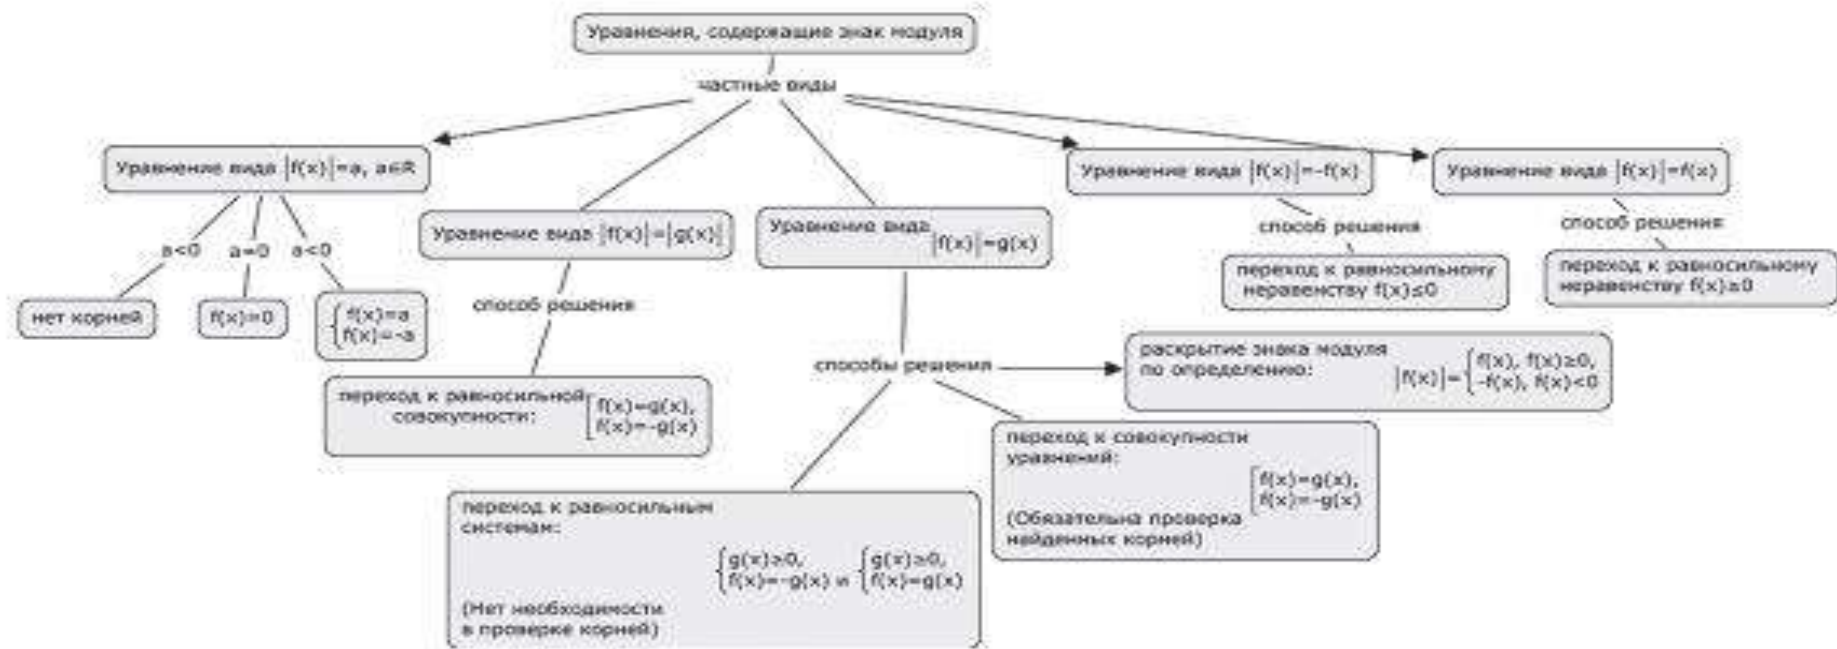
Уравнения, содержащие знак модуля

частные виды

Уравнение вида $|f(x)|=a$, $a\in R$

$a<0$ $a=0$ $a<0$

нет корней

$f(x)=0$

$\begin{cases} f(x)=a \\ f(x)=-a \end{cases}$

Уравнение вида $|f(x)|=|g(x)|$

способ решения

переход к равносильной совокупности: $\left[\begin{array}{l} f(x)=g(x), \\ f(x)=-g(x) \end{array}\right.$

Уравнение вида $|f(x)|=g(x)$

способы решения

переход к равносильным системам:

$\begin{cases} g(x)\geq0, \\ f(x)=-g(x) \end{cases}$ и $\begin{cases} g(x)\geq0, \\ f(x)=g(x) \end{cases}$

(Нет необходимости в проверке корней)

переход к совокупности уравнений:

$\left[\begin{array}{l} f(x)=g(x), \\ f(x)=-g(x) \end{array}\right.$

(Обязательна проверка найденных корней)

раскрытие знака модуля по определению: $|f(x)|=\begin{cases} f(x), f(x)\geq0, \\ -f(x), f(x)<0 \end{cases}$

Уравнение вида $|f(x)|=-f(x)$

способ решения

переход к равносильному неравенству $f(x)\leq0$

Уравнение вида $|f(x)|=f(x)$

способ решения

переход к равносильному неравенству $f(x)\geq0$